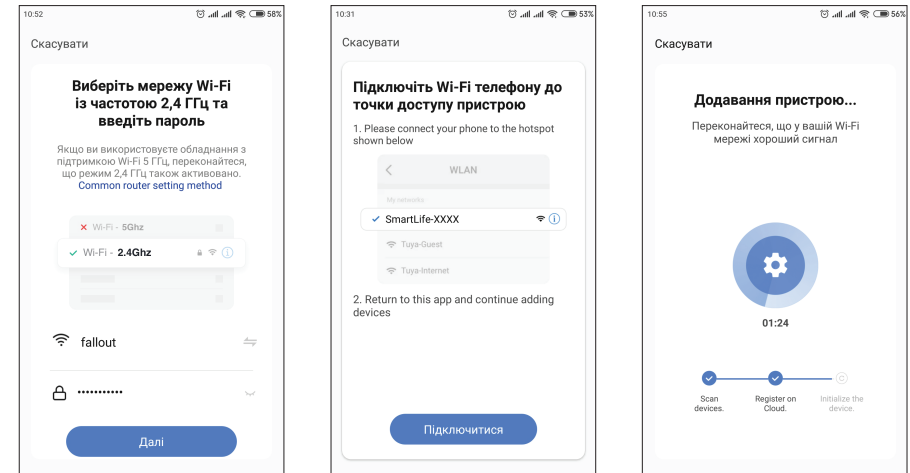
10:52 58%

Скасувати

Виберіть мережу Wi-Fi із частотою 2,4 ГГц та введіть пароль

Якщо ви використовуєте обладнання з підтримкою Wi-Fi 5 ГГц, переконайтеся, що режим 2,4 ГГц також активовано.
Common router setting method

Wi-Fi - 5Ghz

Wi-Fi - 2.4Ghz

fallout

•••••••••••

Далі

10:31 53%

Скасувати

Підключіть Wi-Fi телефону до точки доступу пристрою

1. Please connect your phone to the hotspot shown below

WLAN

My networks

SmartLife-XXXX

Tuya-Guest

Tuya-Internet

2. Return to this app and continue adding devices

Підключитися

10:55 56%

Скасувати

Додавання пристрою...

Переконайтеся, що у вашій Wi-Fi мережі хороший сигнал

01:24

Scan devices.

Register on Cloud.

Initialize the device.